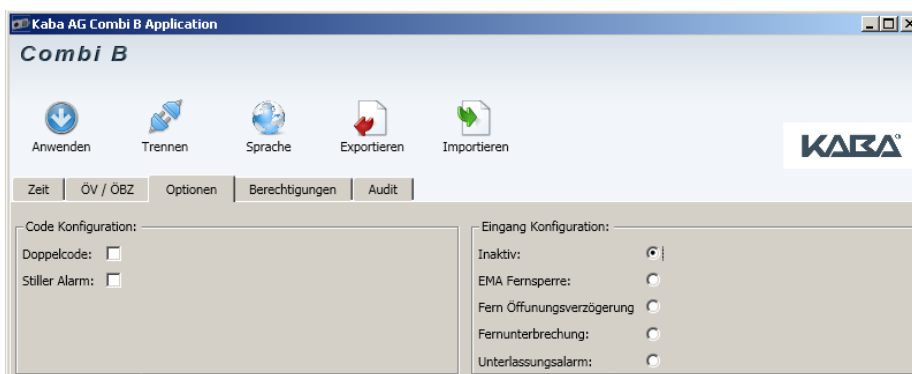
Kaba AG Combi B Application

Combi B

Anwenden Trennen Sprache Exportieren Importieren

KABA

Zeit ÖV / ÖBZ Optionen Berechtigungen Audit

Code Konfiguration:

Doppelcode:

Stiller Alarm:

Eingang Konfiguration:

Inaktiv:

EMA Fernsperre:

Fern Öffnungsverzögerung

Fernunterbrechung:

Unterlassungsalarm: